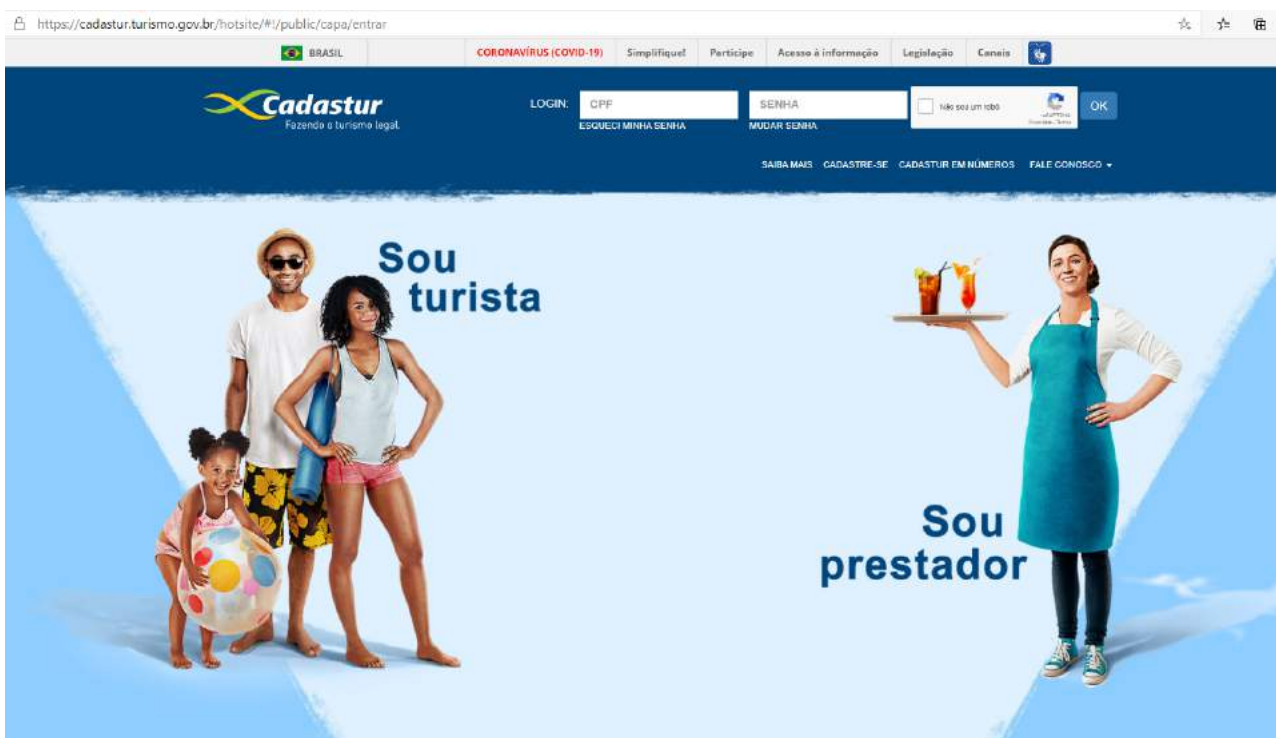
https://cadastur.turismo.gov.br/hotsite/#!/public/capa/entrar

BRASIL

CORONAVÍRUS (COVID-19) Simplifique! Participe Acesso à informação Legislação Canais

Cadastur
Fazendo o turismo legal.

LOGIN: CPF SENHA Não sou um robô OK

ESQUECI MINHA SENHA MUDAR SENHA

SAIBA MAIS CADASTRE-SE CADASTUR EM NÚMEROS FALE CONOSCO

Sou turista

Sou prestador